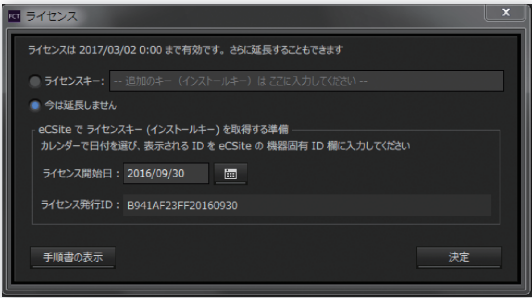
KT ライセンス

ライセンスは 2017/03/02 0:00 まで有効です。さらに延長することもできます

ライセンスキー: -- 追加のキー（インストールキー）は ここに入力してください --

今は延長しません

eCSite で ライセンスキー（インストールキー）を取得する準備

カレンダーで日付を選び、表示される ID を eCSite の 機器固有 ID 欄に入力してください

ライセンス開始日: 2016/09/30

ライセンス発行ID: B941AF23FF20160930

手順書の表示

決定